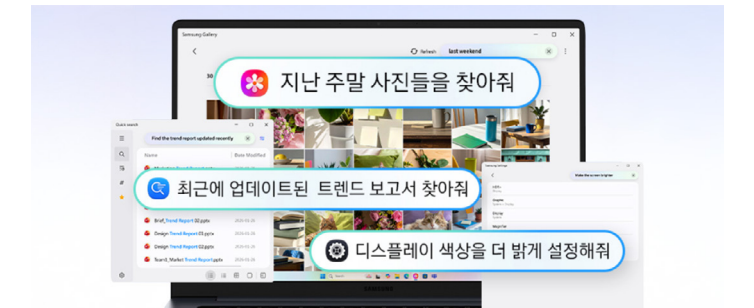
Samsung Gallery

Refresh last weekend

30

지난 주말 사진들을 찾아줘

Quick search

Find the trend report updated recently

Name

Date Modified

최근에 업데이트된 트렌드 보고서 찾아줘

Brief_Trend Report 02.pptx

Design Trend Report 03.pptx

Design Trend Report 02.pptx

Trend_Market Trend Report 03.pptx

Make the screen brighter

디스플레이 색상을 더 밝게 설정해줘